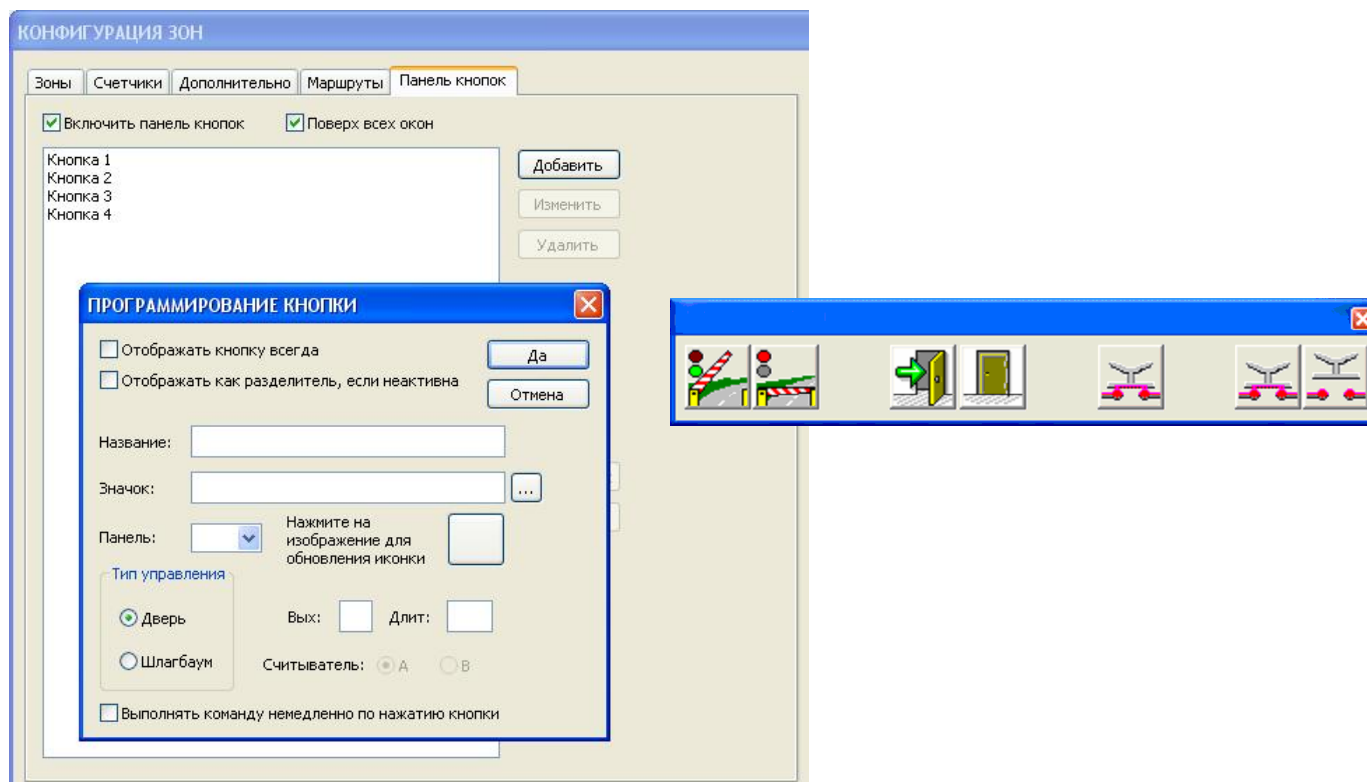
КОНФИГУРАЦИЯ ЗОН

Зоны | Счетчики | Дополнительно | Маршруты | Панель кнопок

Включить панель кнопок
Поверх всех окон

Кнопка 1
Кнопка 2
Кнопка 3
Кнопка 4

Добавить
Изменить
Удалить

ПРОГРАММИРОВАНИЕ КНОПКИ

Отображать кнопку всегда
Отображать как разделитель, если неактивна

Да
Отмена

Название:
Значок:
...
Панель:
Нажмите на изображение для обновления иконки

Тип управления
Дверь
Шлагбаум

Вых:
Длит:
Считыватель: A B

Выполнять команду немедленно по нажатию кнопки